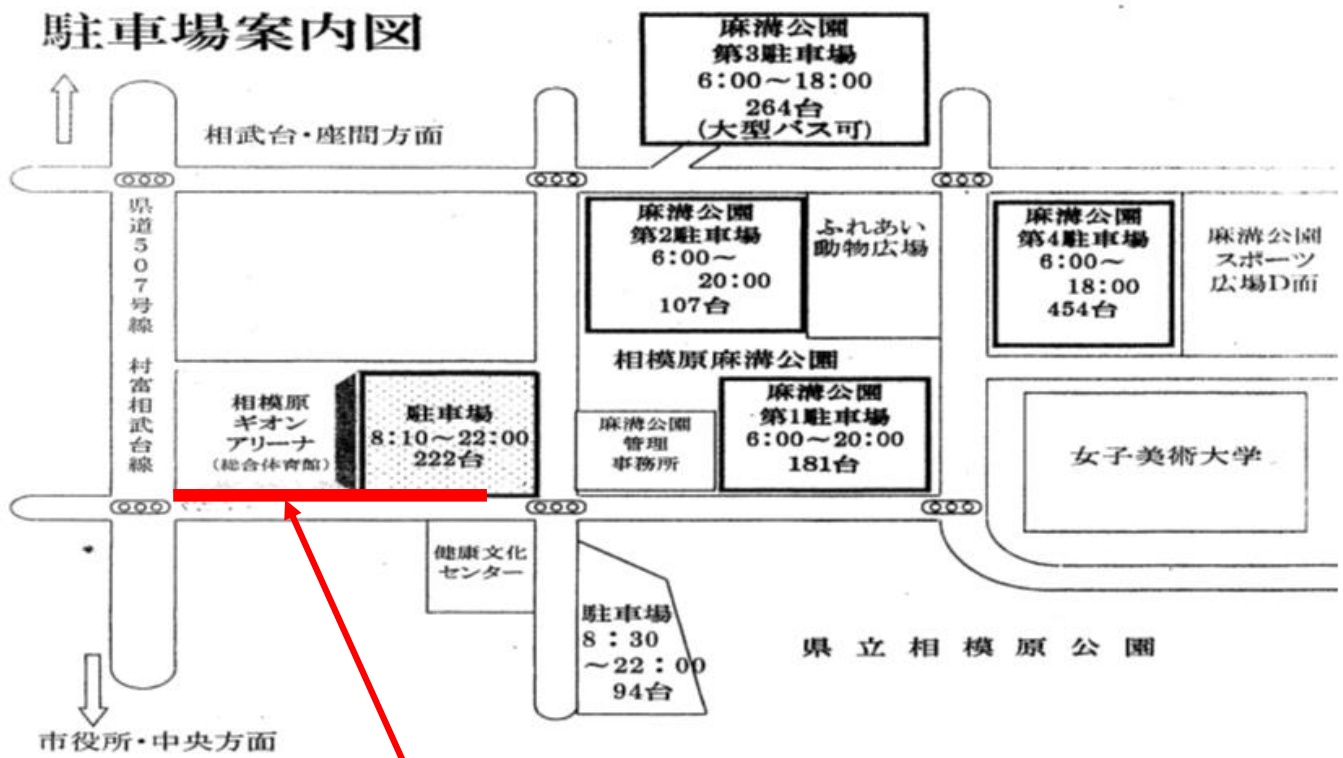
駐車場案内図

麻溝公園
第3駐車場
6:00～18:00
264台
(大型バス可)

相武台・座間方面

県道507号線 村富相武台線

麻溝公園
第2駐車場
6:00～
20:00
107台

ふれあい
動物広場

麻溝公園
第4駐車場
6:00～
18:00
454台

麻溝公園
スポーツ
広場D面

相模原麻溝公園

相模原
ギオン
アリーナ
(総合体育館)

駐車場
8:10～22:00
222台

麻溝公園
管理
事務所

麻溝公園
第1駐車場
6:00～20:00
181台

女子美術大学

健康文化
センター

駐車場
8:30
～22:00
94台

県立相模原公園

市役所・中央方面